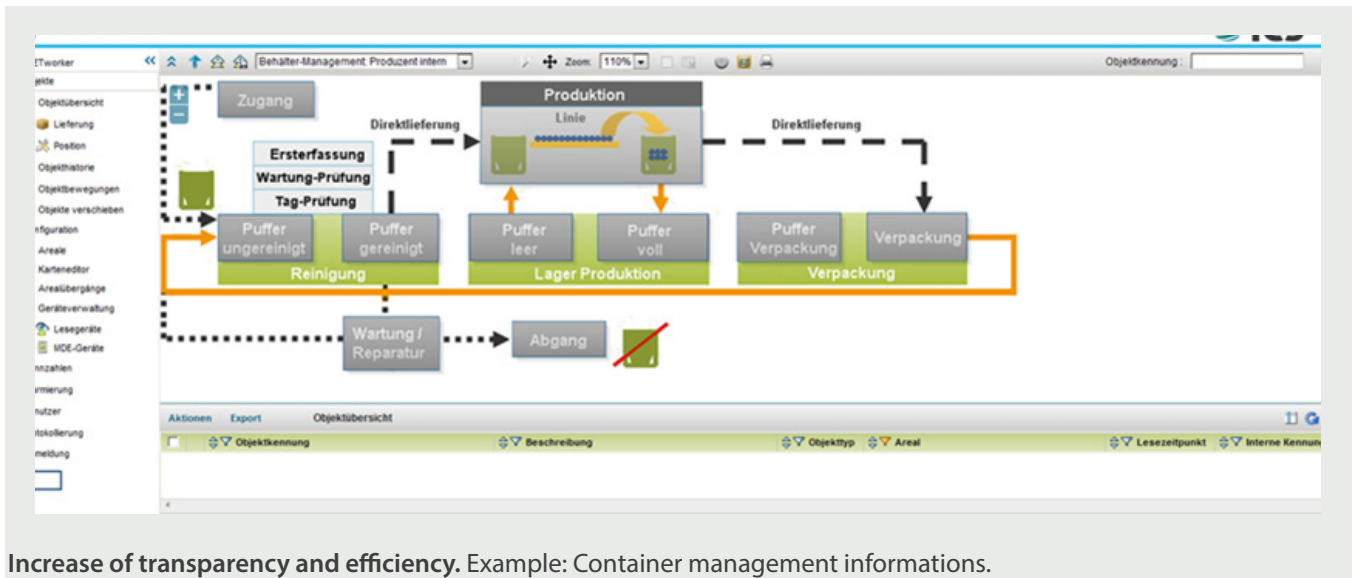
ETworker
«
jekte
Objektübersicht
Lieferung
Position
Objekthistorie
Objektbewegungen
Objekte verschieben
nfiguration
Areale
Karteneditor
Arealübergänge
Geräteverwaltung
Lesegeräte
MDE-Geräte
nnzahlen
rmierung
nutzer
tokollierung
meldung

Behälter-Management: Produzent intern
Zoom: 110%
Objektkennung :

Zugang
Produktion
Linie
Direktlieferung
Direktlieferung
Ersterfassung
Wartung-Prüfung
Tag-Prüfung
Puffer ungereinigt
Puffer gereinigt
Reinigung
Puffer leer
Puffer voll
Lager Produktion
Puffer Verpackung
Verpackung
Verpackung
Wartung / Reparatur
Abgang

Aktionen Export Objektübersicht

| | Objektkennung | Beschreibung | Objekttyp | Areal | Lesezeitpunkt | Interne Kennun |
|---|---|---|---|---|---|---|

**Increase of transparency and efficiency.** Example: Container management informations.